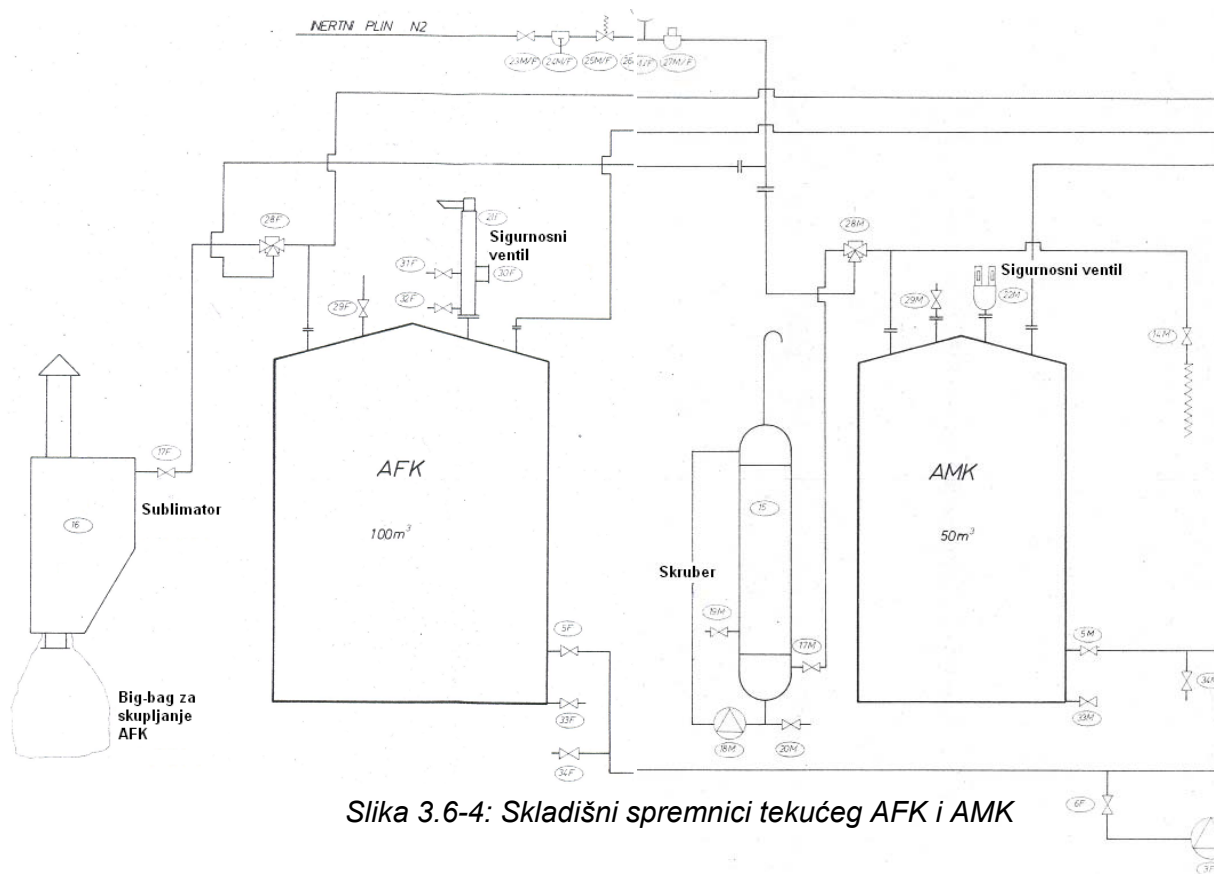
INERTNI PLIN N2

23M/F
24M/F
25M/F
26
32F
27M/F

28F
21F
Sigurnosni ventil
31F
30F
32F
29F

28M
Sigurnosni ventil
29M
22M
14M

17F
Sublimator
16

AFK
$100m^3$

15
Skruber
15M
17M

AMK
$50m^3$

5F
33F
34F
5M
33M
34M
18M
20M
6F

Big-bag za skupljanje AFK

Slika 3.6-4: Skladišni spremnici tekućeg AFK i AMK